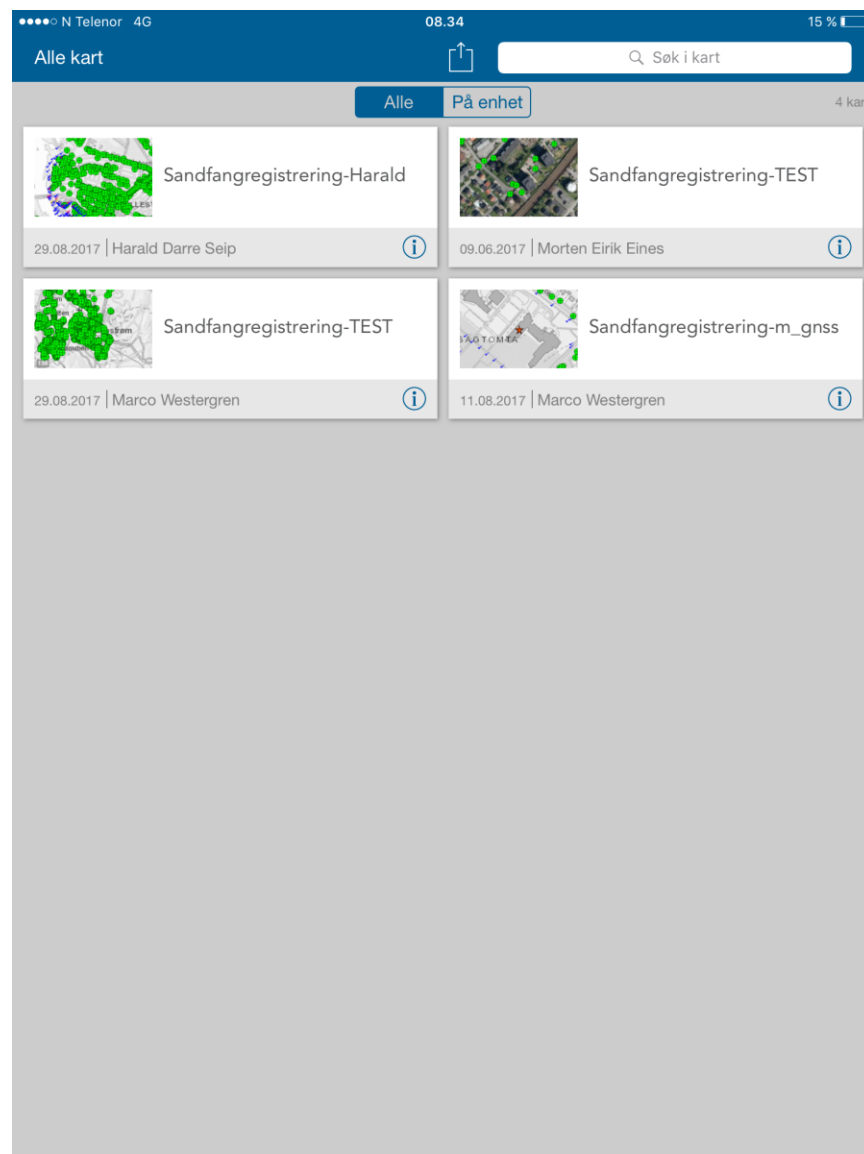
●●●●○ N Telenor 4G 08.34 15 %

Alle kart

Søk i kart

Alle På enhet

4 kar

Sandfangregistrering-Harald

29.08.2017 | Harald Darre Seip

Sandfangregistrering-TEST

09.06.2017 | Morten Eirik Eines

Sandfangregistrering-TEST

29.08.2017 | Marco Westergren

Sandfangregistrering-m_gnss

11.08.2017 | Marco Westergren